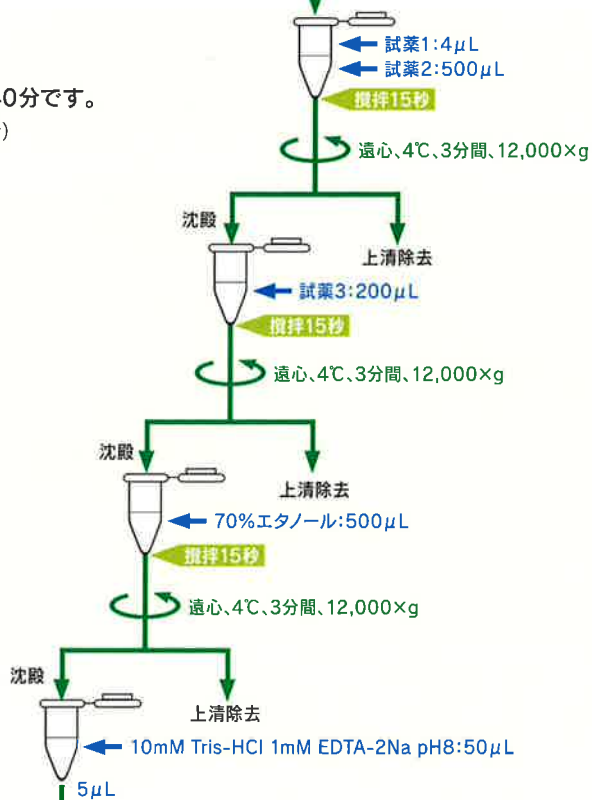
試薬1:4μL
試薬2:500μL
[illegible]0分です。
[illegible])
撹拌15秒
遠心、4℃、3分間、12,000×g
沈殿
上清除去
試薬3:200μL
撹拌15秒
遠心、4℃、3分間、12,000×g
沈殿
上清除去
70%エタノール:500μL
撹拌15秒
遠心、4℃、3分間、12,000×g
沈殿
上清除去
10mM Tris-HCl 1mM EDTA-2Na pH8:50μL
5μL